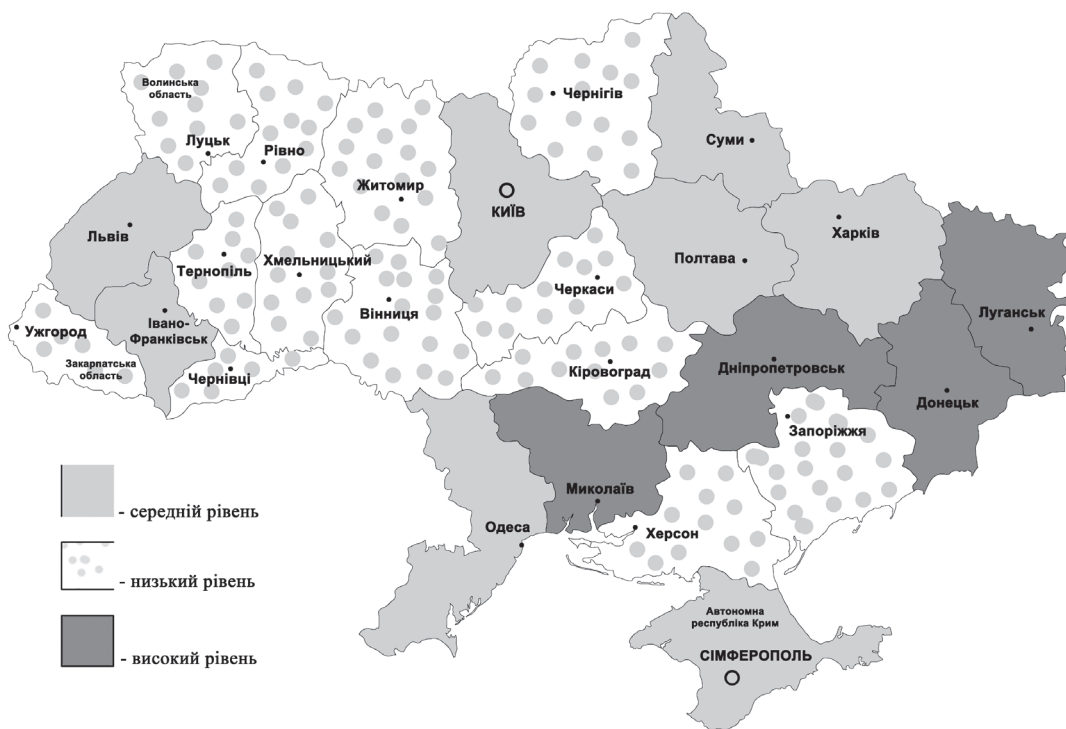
Волинська область
Луцьк
Рівно
Чернігів
Суми
Житомир
КИЇВ
Львів
Тернопіль
Хмельницький
Харків
Полтава
Черкаси
Луганськ
Ужгород
Івано-Франківськ
Вінниця
Закарпатська область
Чернівці
Кіровоград
Дніпропетровськ
Донецьк
Запоріжжя
Миколаїв
Одеса
Херсон
Автономна республіка Крим
СІМФЕРОПОЛЬ

- середній рівень
- низький рівень
- високий рівень